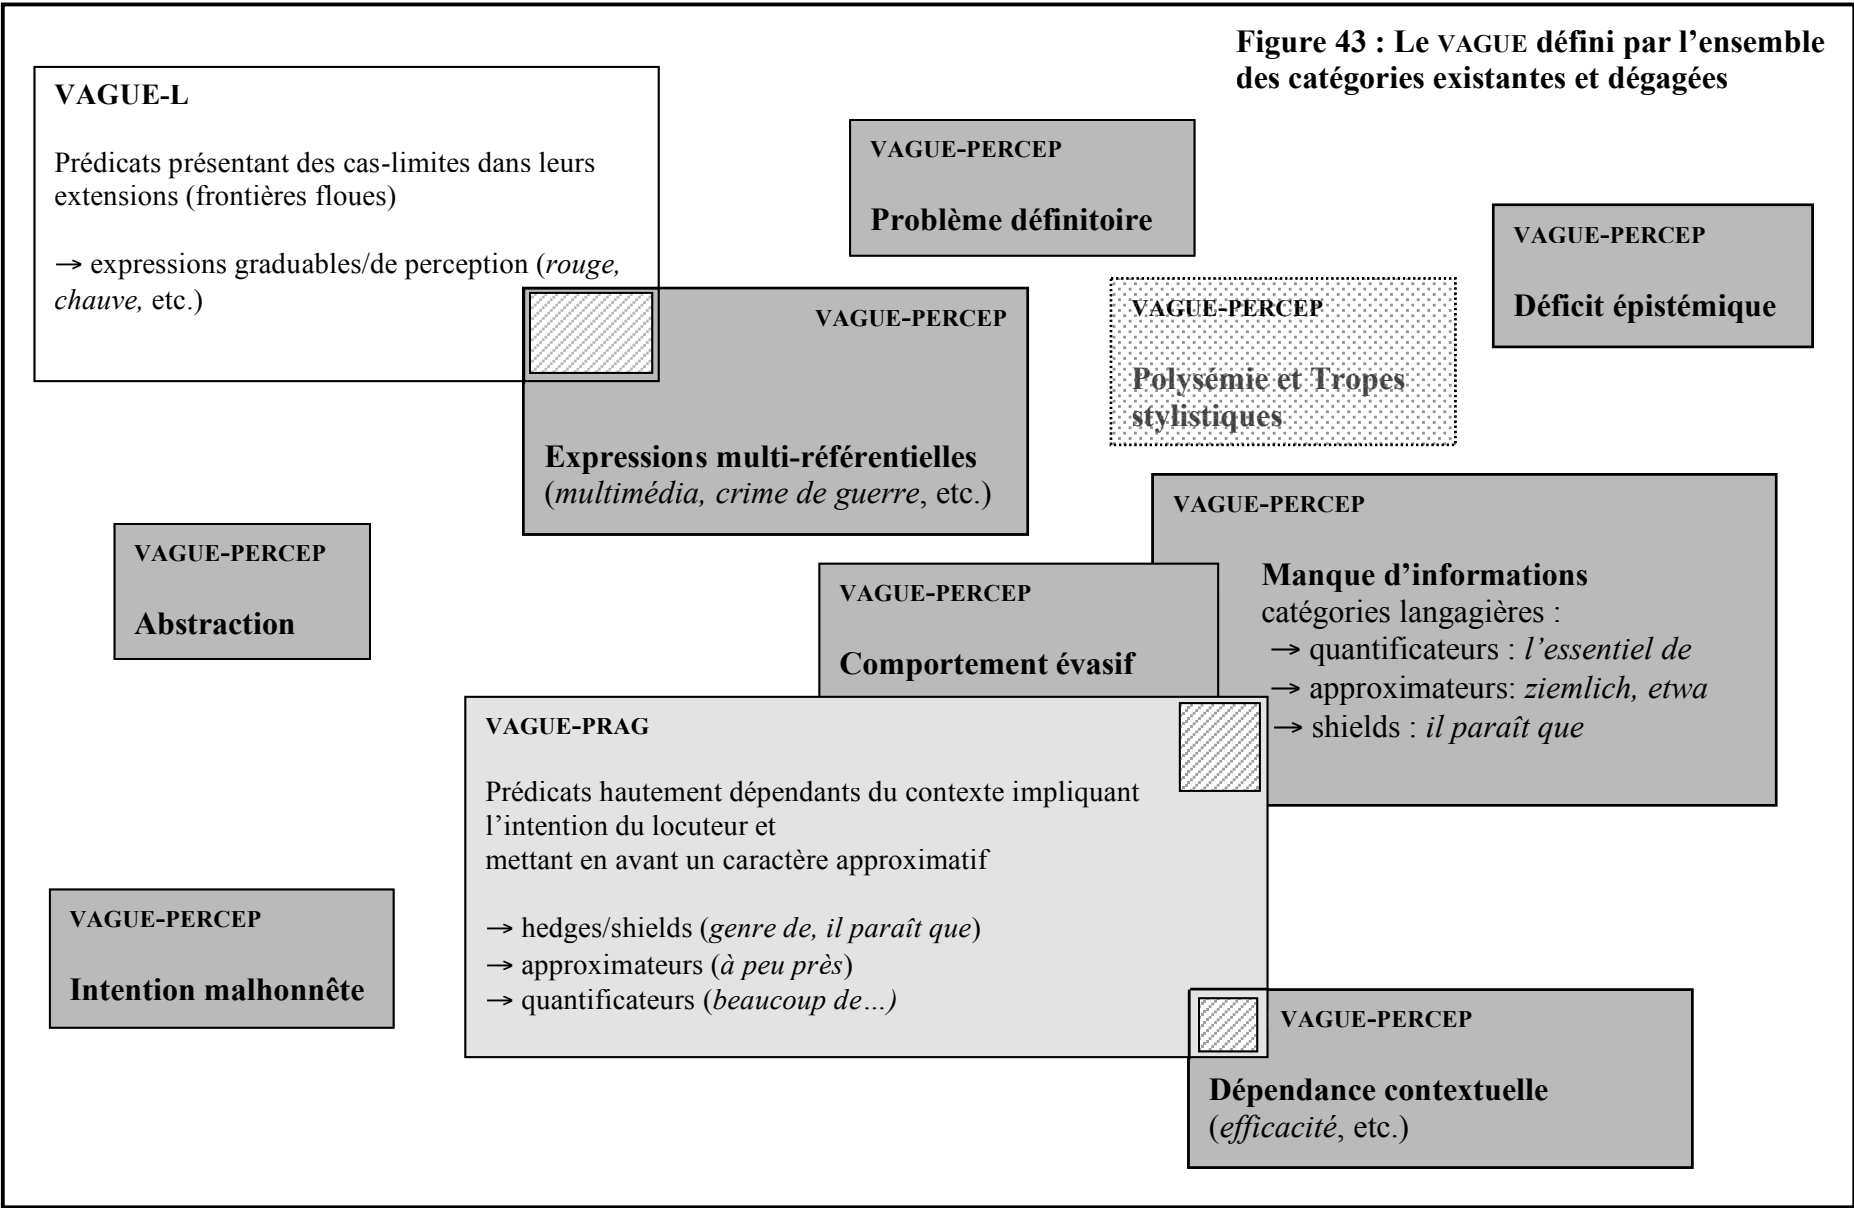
Figure 43 : Le VAGUE défini par l'ensemble des catégories existantes et dégagées

VAGUE-L

Prédicats présentant des cas-limites dans leurs extensions (frontières floues)

→ expressions graduables/de perception (*rouge, chauve,* etc.)

VAGUE-PERCEP

Problème définitoire

VAGUE-PERCEP

Déficit épistémique

VAGUE-PERCEP

Expressions multi-référentielles (*multimédia, crime de guerre*, etc.)

VAGUE-PERCEP

Polysémie et Tropes stylistiques

VAGUE-PERCEP

Abstraction

VAGUE-PERCEP

Manque d'informations
catégories langagières :
→ quantificateurs : *l'essentiel de*
→ approximateurs: *ziemlich, etwa*
→ shields : *il paraît que*

VAGUE-PERCEP

Comportement évasif

VAGUE-PRAG

Prédicats hautement dépendants du contexte impliquant l'intention du locuteur et
mettant en avant un caractère approximatif

→ hedges/shields (*genre de, il paraît que*)
→ approximateurs (*à peu près*)
→ quantificateurs (*beaucoup de…)*

VAGUE-PERCEP

Intention malhonnête

VAGUE-PERCEP

Dépendance contextuelle (*efficacité*, etc.)